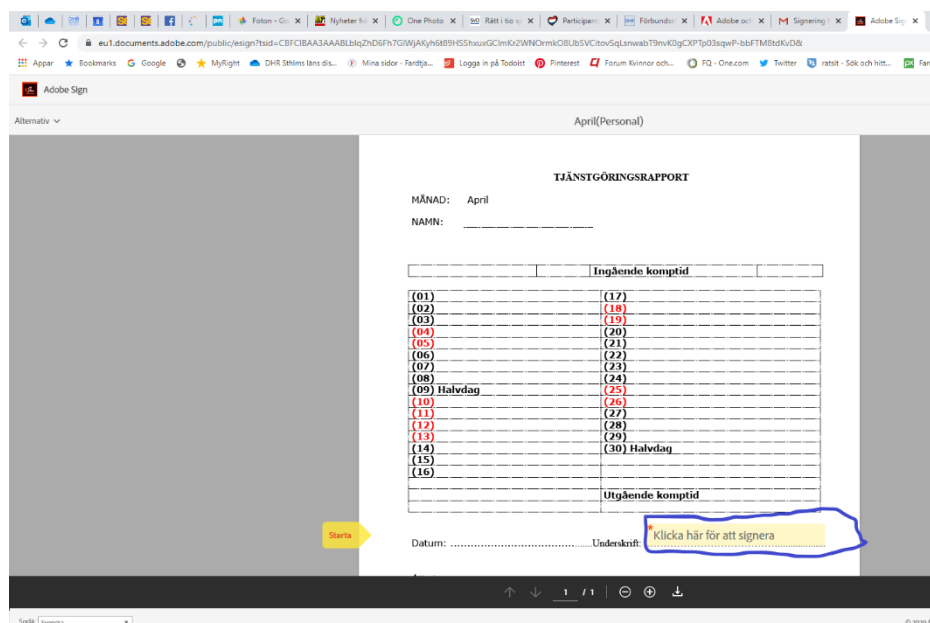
Foton - Go ×  Nyheter frå ×  One Photo ×  Rätt i tio sp ×  Participant ×  Förbundsa ×  Adobe och ×  Signering ×  Adobe Sign ×

eu1.documents.adobe.com/public/esign?tsid=CBFCIBAA3AAABLblqZhD6Fh7GIWjAKyh6t89H5ShxuxGClmKr2WNOrmkO8UbSVCitovSqLsnwabT9nvK0gCXPTp03sqwP-bbFTM8tdKvD&

Appar  Bookmarks  Google  MyRight  DHR Sthlms läns dis...  Mina sidor - Färdtja...  Logga in på Todoist  Pinterest  Forum Kvinnor och...  FQ - One.com  Twitter  ratsit - Sök och hitt...  Fan

Adobe Sign

Alternativ

April(Personal)

TJÄNSTGÖRINGSRAPPORT

MÅNAD: April

NAMN:

| | | Ingående komptid | |
|---|---|---|---|

| | |
|---|---|
| (01) | (17) |
| (02) | (18) |
| (03) | (19) |
| (04) | (20) |
| (05) | (21) |
| (06) | (22) |
| (07) | (23) |
| (08) | (24) |
| (09) Halvdag | (25) |
| (10) | (26) |
| (11) | (27) |
| (12) | (28) |
| (13) | (29) |
| (14) | (30) Halvdag |
| (15) | |
| (16) | |
| | Utgående komptid |

Starta

Datum: .........................................Underskrift: * Klicka här för att signera

1 / 1

Språk

© 2020